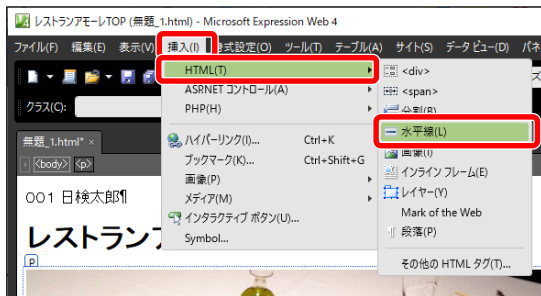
レストランアモーレTOP (無題_1.html) - Microsoft Expression Web 4

ファイル(F) 編集(E) 表示(V) 挿入(I) 書式設定(O) ツール(T) テーブル(A) サイト(S) データ ビュー(D) パネ

クラス(C):

無題_1.html* ×

<body> <p>

001 日検太郎¶

レストランア

p

HTML(T)
ASP.NET コントロール(A)
PHP(H)
ハイパーリンク(I)... Ctrl+K
ブックマーク(K)... Ctrl+Shift+G
画像(P)
メディア(M)
インタラクティブ ボタン(U)...
Symbol...

<div>
<span>
分割(B)
水平線(L)
画像(I)
インライン フレーム(E)
レイヤー(Y)
Mark of the Web
段落(P)
その他の HTML タグ(T)...